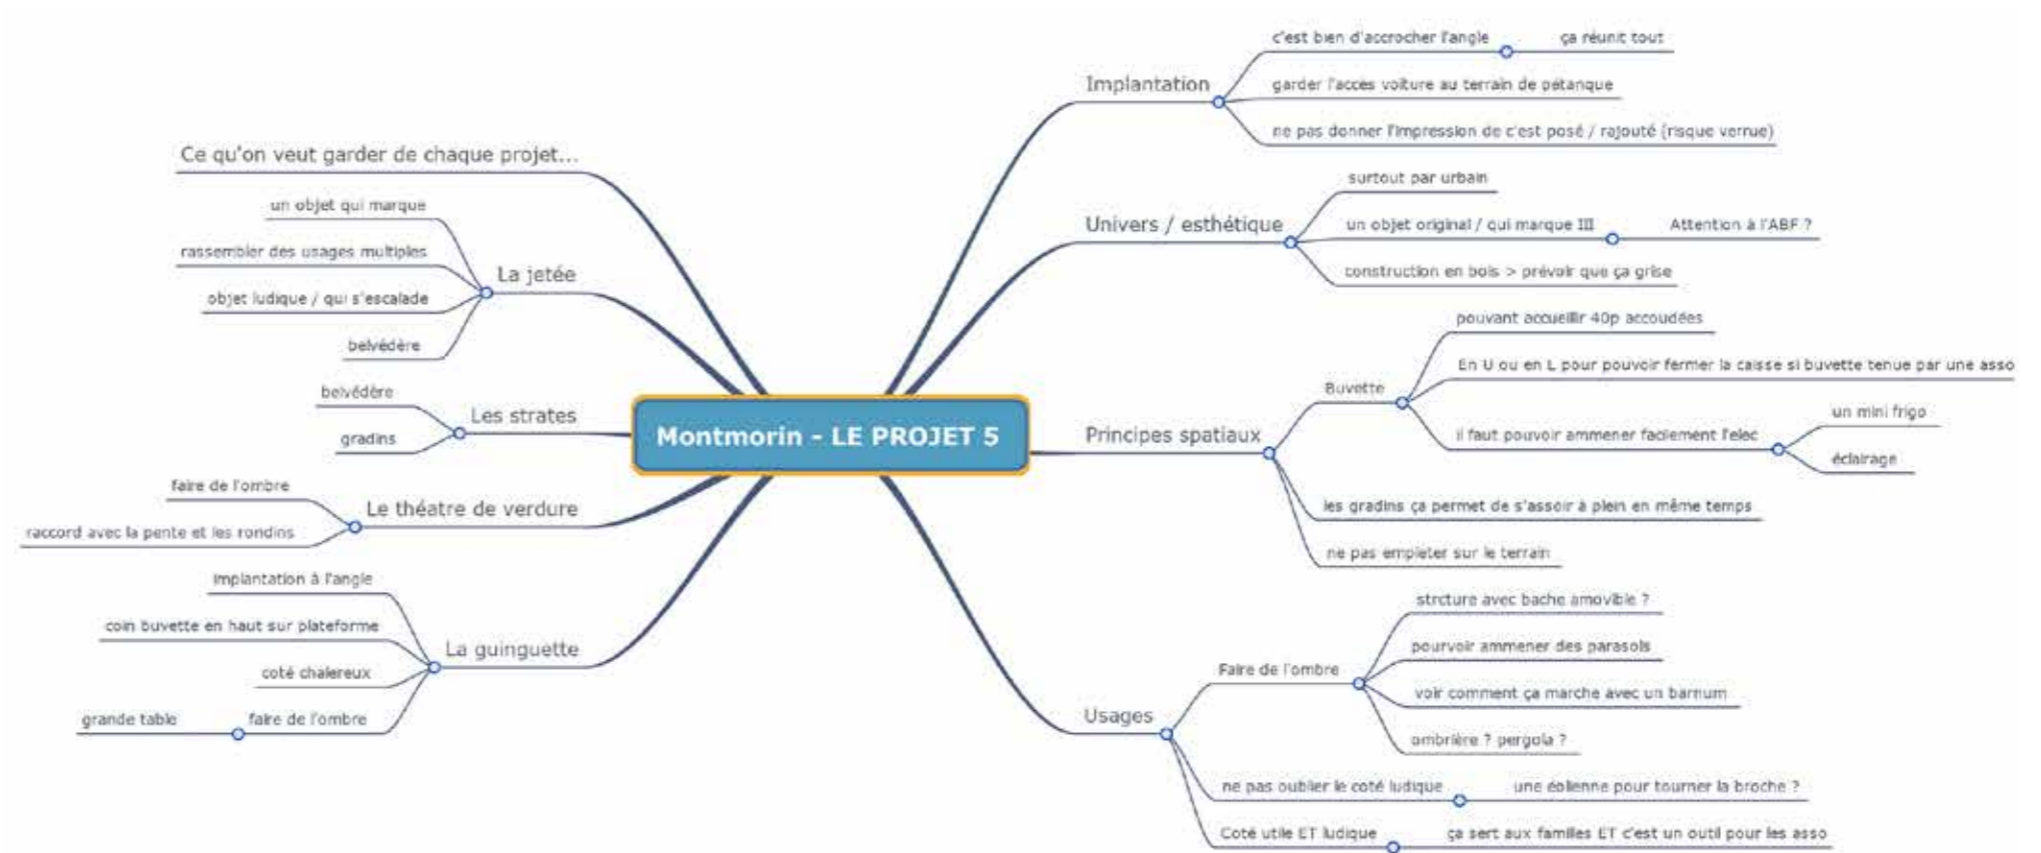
Montmorin - LE PROJET 5

Ce qu'on veut garder de chaque projet...

La jetée
un objet qui marque
rassembler des usages multiples
objet ludique / qui s'escalade
belvédère

Les strates
belvédère
gradins

Le théatre de verdure
faire de l'ombre
raccord avec la pente et les rondins

La guinguette
implantation à l'angle
coin buvette en haut sur plateforme
coté chaleureux
faire de l'ombre
grande table

Implantation
c'est bien d'accrocher l'angle
ça réunit tout
garder l'accès voiture au terrain de pétanque
ne pas donner l'impression de c'est posé / rajouté (risque verrue)

Univers / esthétique
surtout par urbain
un objet original / qui marque !!!
Attention à l'ABF ?
construction en bois > prévoir que ça grise

Principes spatiaux
Buvette
pouvant accueillir 40p accoudées
En U ou en L pour pouvoir fermer la caisse si buvette tenue par une asso
il faut pouvoir ammener facilement l'elec
un mini frigo
éclairage
les gradins ça permet de s'assoir à plein en même temps
ne pas empieter sur le terrain

Usages
Faire de l'ombre
strcture avec bache amovible ?
pourvoir ammener des parasols
voir comment ça marche avec un barnum
ombrière ? pergola ?
ne pas oublier le coté ludique
une éolienne pour tourner la broche ?
Coté utile ET ludique
ça sert aux familles ET c'est un outil pour les asso